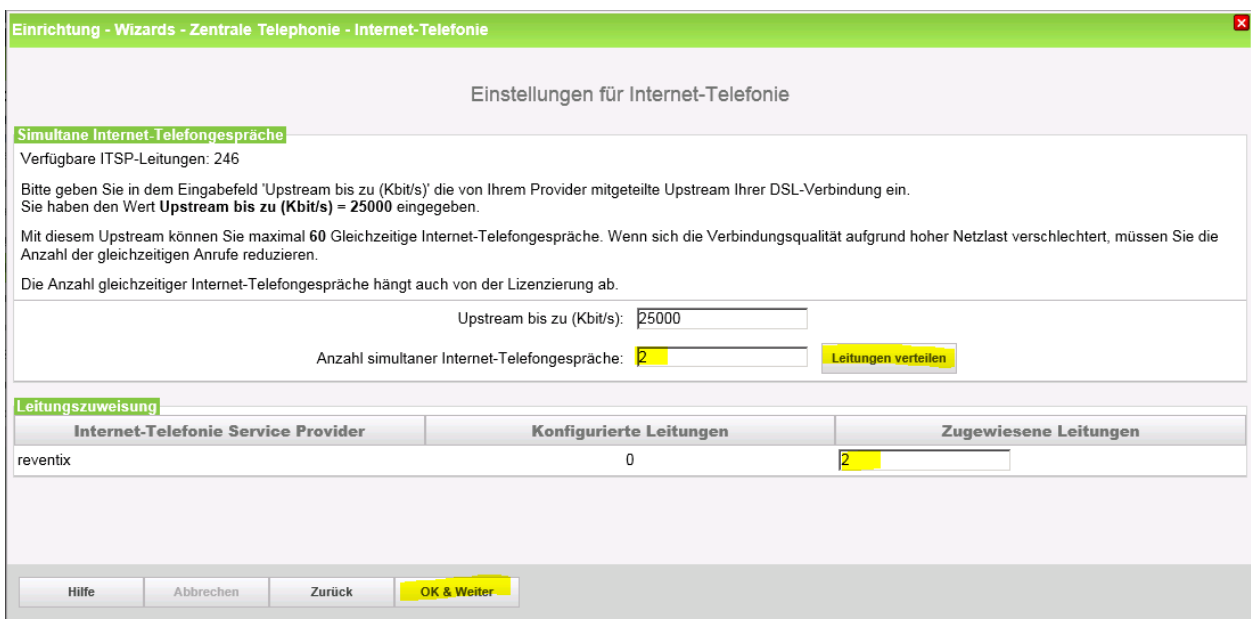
Einrichtung - Wizards - Zentrale Telephonie - Internet-Telefonie

Einstellungen für Internet-Telefonie

Simultane Internet-Telefongespräche

Verfügbare ITSP-Leitungen: 246

Bitte geben Sie in dem Eingabefeld 'Upstream bis zu (Kbit/s)' die von Ihrem Provider mitgeteilte Upstream Ihrer DSL-Verbindung ein.
Sie haben den Wert **Upstream bis zu (Kbit/s) = 25000** eingegeben.

Mit diesem Upstream können Sie maximal **60** Gleichzeitige Internet-Telefongespräche. Wenn sich die Verbindungsqualität aufgrund hoher Netzlast verschlechtert, müssen Sie die Anzahl der gleichzeitigen Anrufe reduzieren.

Die Anzahl gleichzeitiger Internet-Telefongespräche hängt auch von der Lizenzierung ab.

Upstream bis zu (Kbit/s): 25000

Anzahl simultaner Internet-Telefongespräche: 2

Leitungen verteilen

Leitungszuweisung

| Internet-Telefonie Service Provider | Konfigurierte Leitungen | Zugewiesene Leitungen |
|---|---|---|
| reventix | 0 | 2 |

Hilfe
Abbrechen
Zurück
OK & Weiter